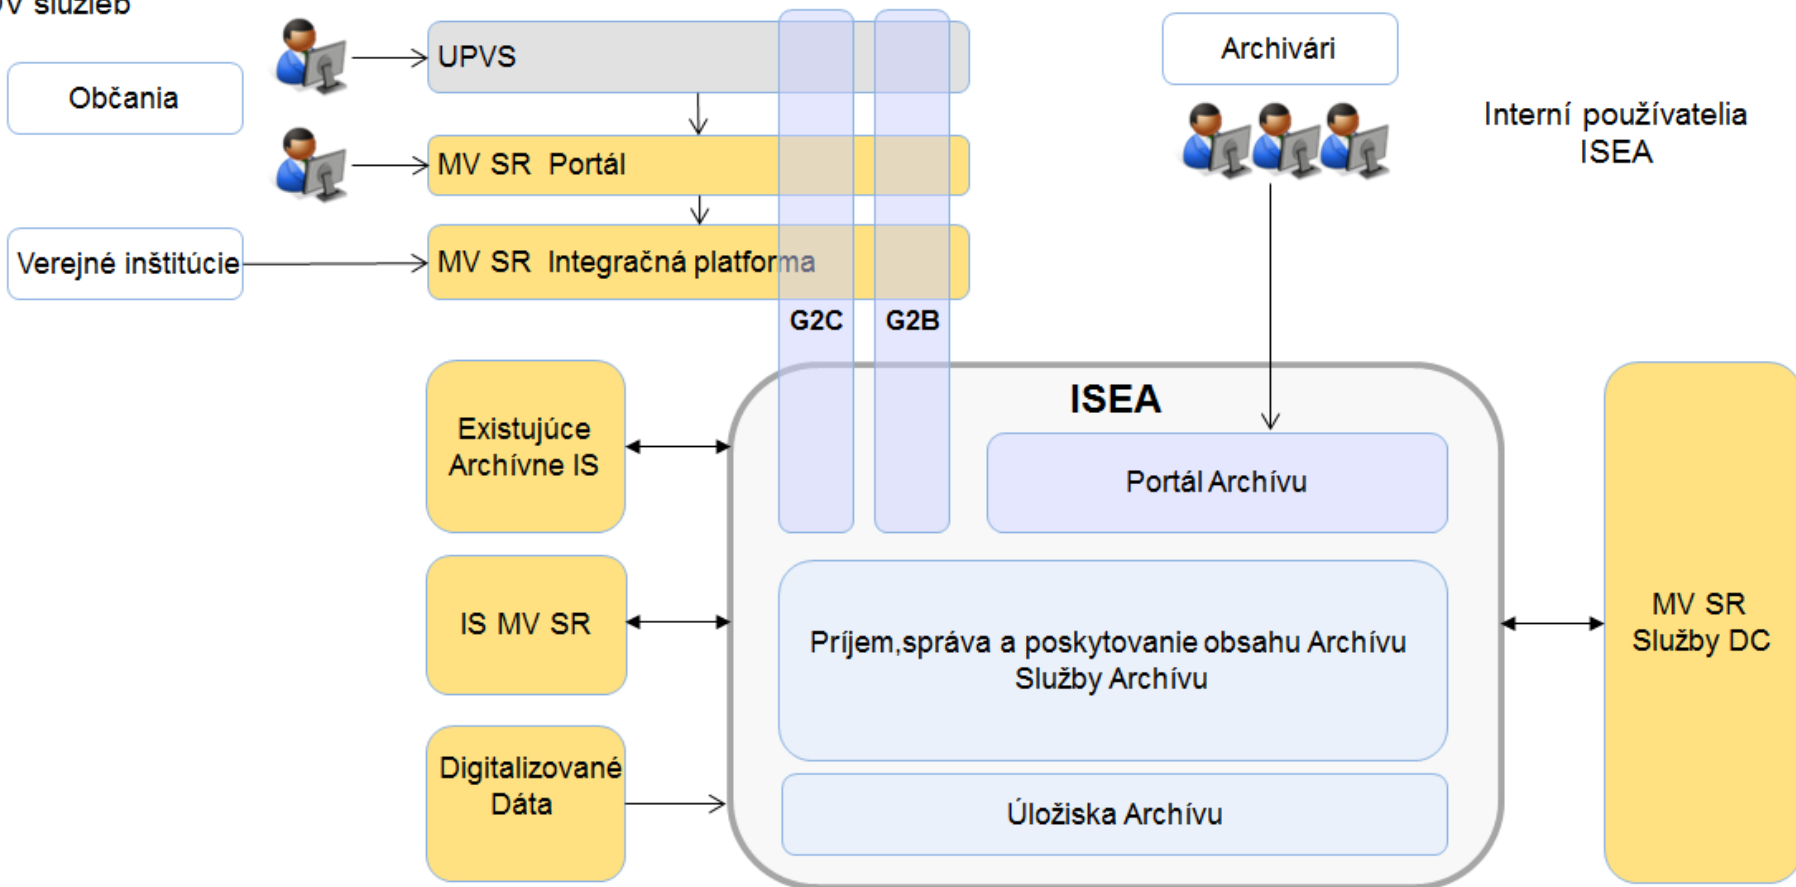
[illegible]v služieb

Občania

UPVS

MV SR Portál

Verejné inštitúcie

MV SR Integračná platforma

G2C

G2B

Archivári

Interní používatelia ISEA

ISEA

Existujúce Archívne IS

Portál Archívu

IS MV SR

Príjem,správa a poskytovanie obsahu Archívu Služby Archívu

MV SR Služby DC

Digitalizované Dáta

Úložiska Archívu